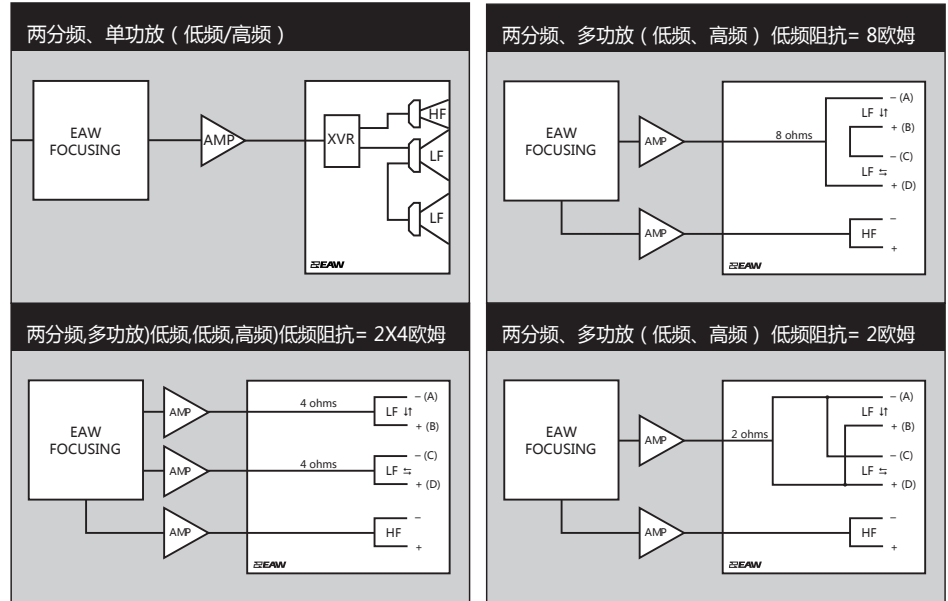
两分频、单功放（低频/高频）

EAW FOCUSING

AMP

XVR

HF

LF

LF

EAW

两分频、多功放（低频、高频）低频阻抗= 8欧姆

EAW FOCUSING

AMP

8 ohms

LF ⇂↿

– (A)

+ (B)

– (C)

LF ⇆

+ (D)

AMP

HF

–

+

EAW

两分频,多功放)低频,低频,高频)低频阻抗= 2X4欧姆

EAW FOCUSING

AMP

4 ohms

LF ⇂↿

– (A)

+ (B)

AMP

4 ohms

LF ⇆

– (C)

+ (D)

AMP

HF

–

+

EAW

两分频、多功放（低频、高频）低频阻抗= 2欧姆

EAW FOCUSING

AMP

2 ohms

LF ⇂↿

– (A)

+ (B)

– (C)

LF ⇆

+ (D)

AMP

HF

–

+

EAW